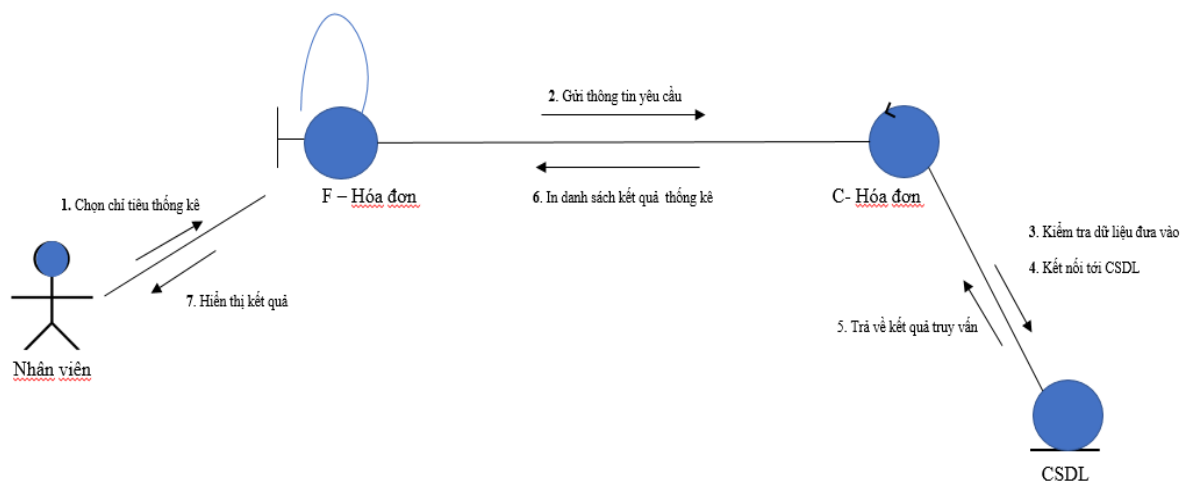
2. Gửi thông tin yêu cầu

F – Hóa đơn

C- Hóa đơn

6. In danh sách kết quả thống kê

1. Chọn chỉ tiêu thống kê

7. Hiển thị kết quả

Nhân viên

3. Kiểm tra dữ liệu đưa vào

4. Kết nối tới CSDL

5. Trả về kết quả truy vấn

CSDL